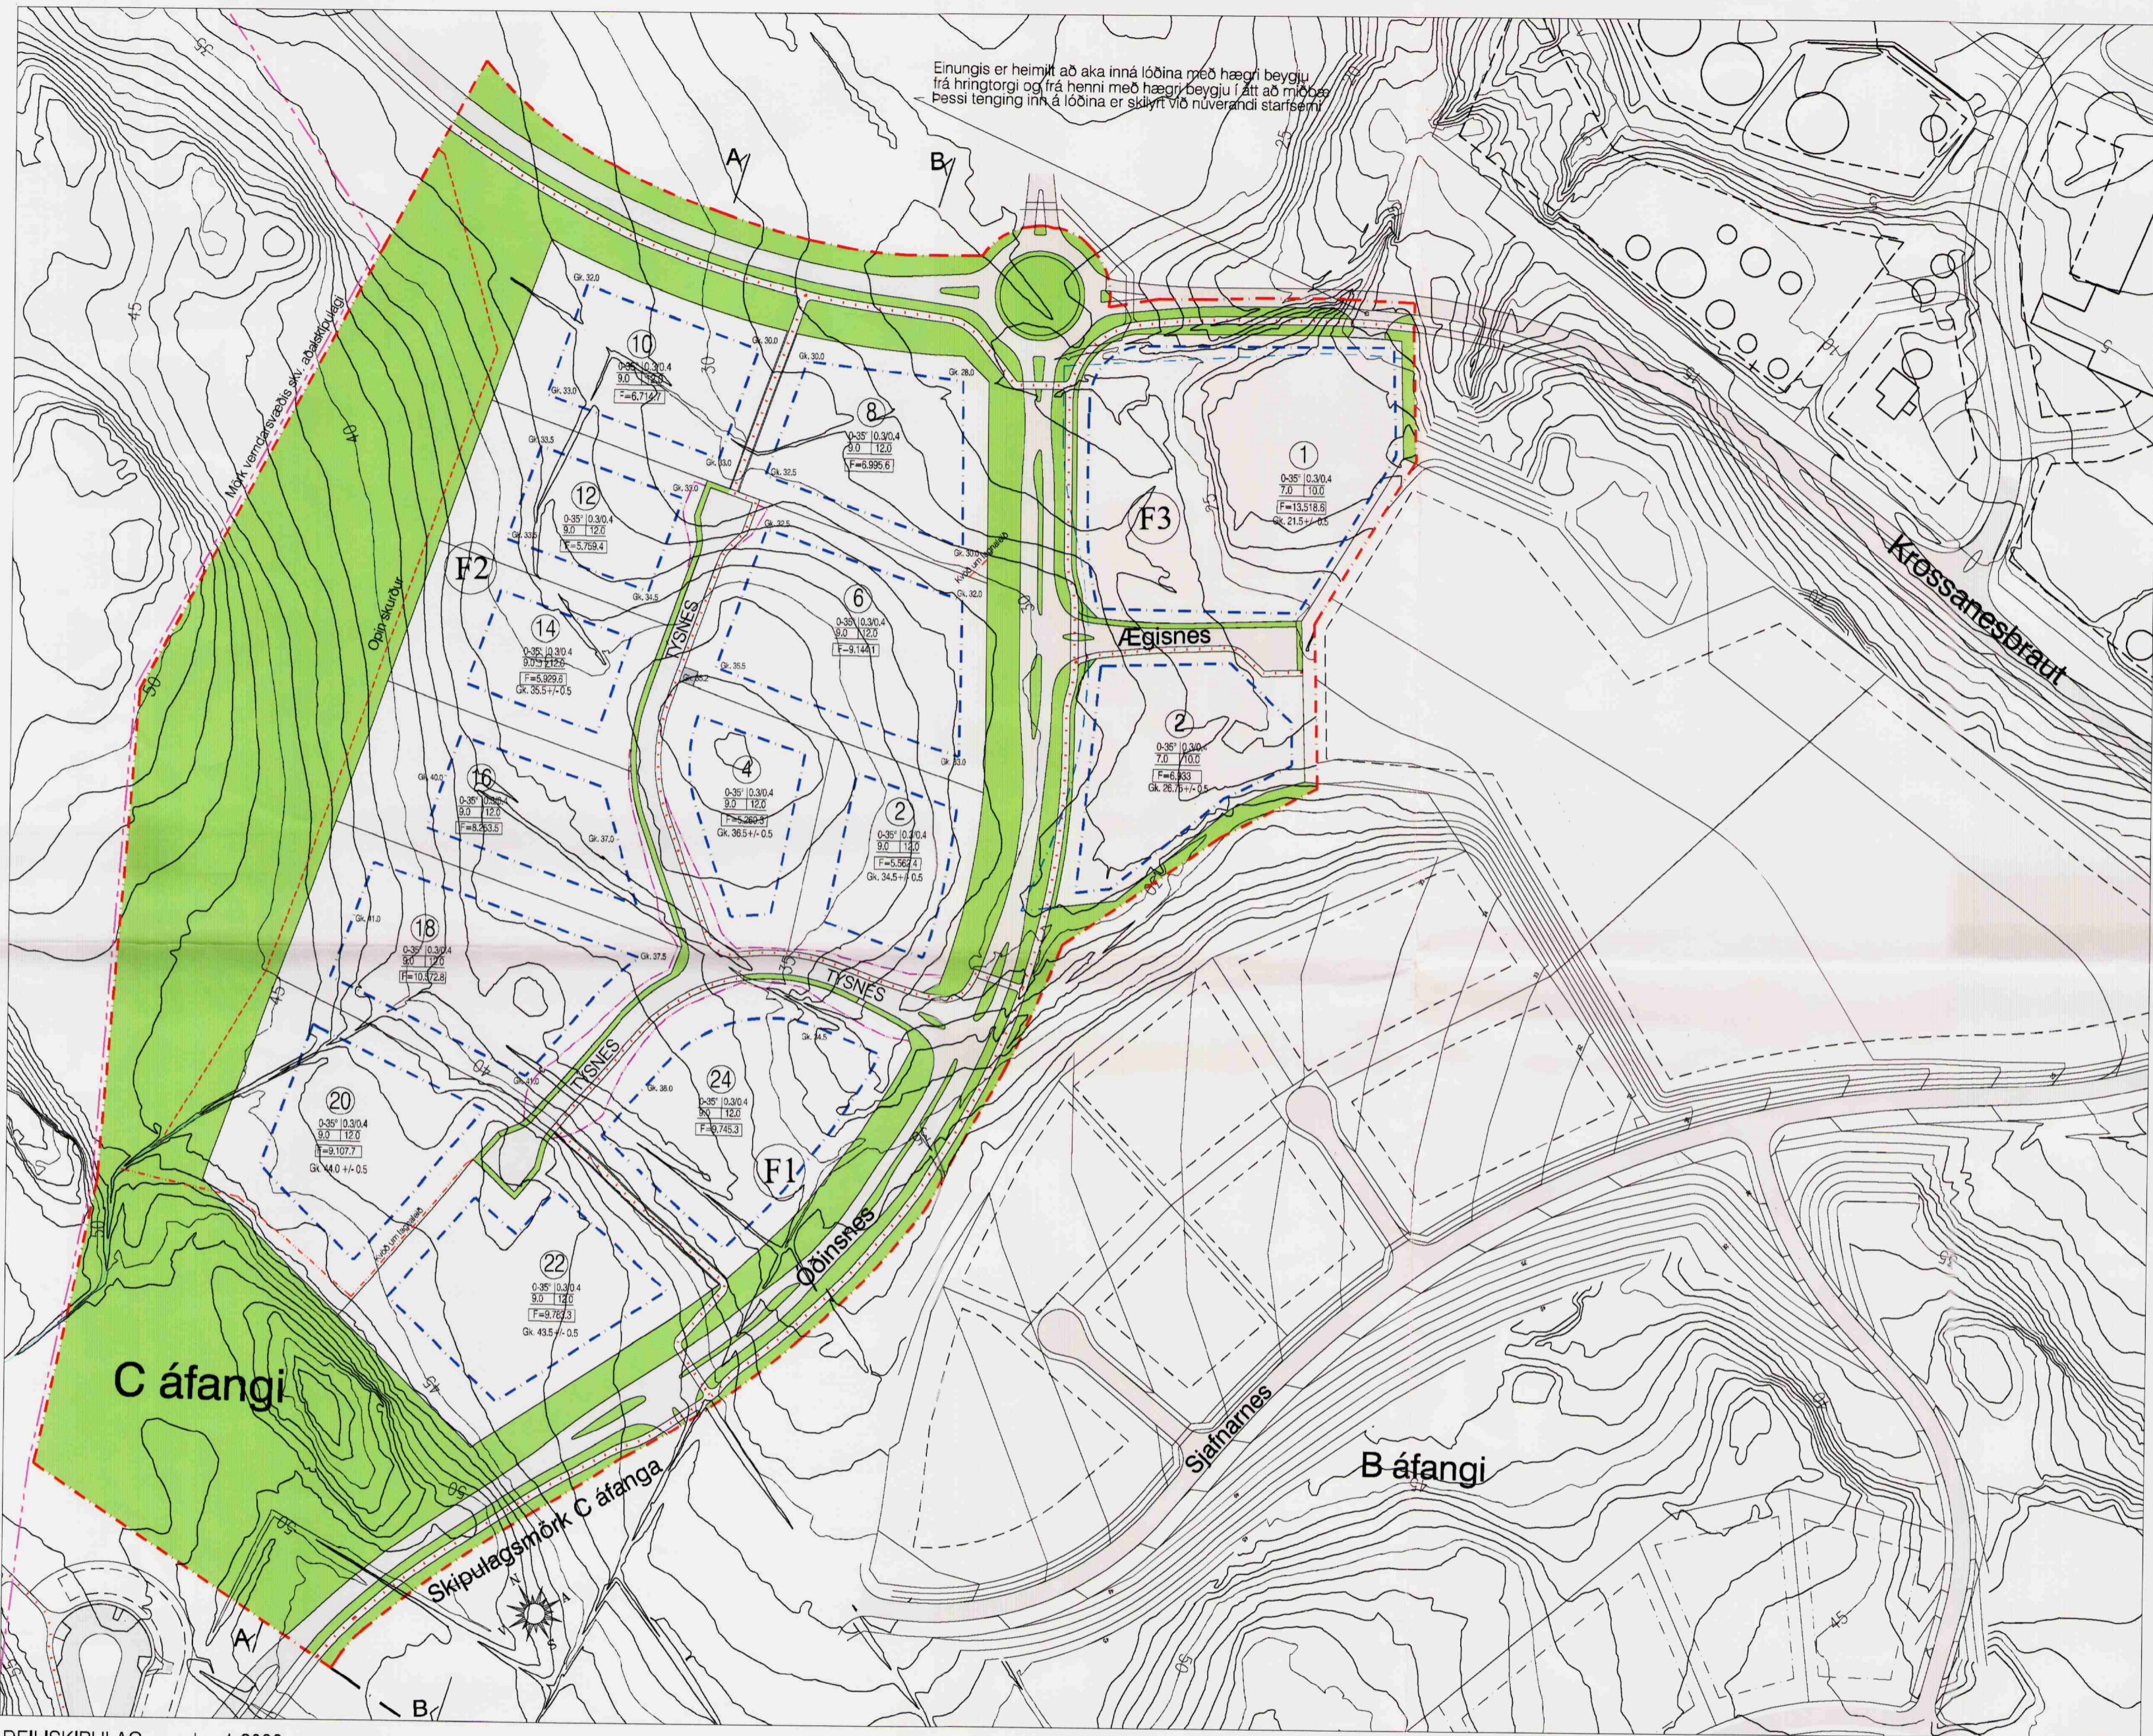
Einungis er heimilt að aka inná lóðina með hægri beygju frá hringtorgi og frá henni með hægri beygju í átt að miðbæ. Þessi tenging inn á lóðina er skilyrt við núverandi starfsemi

A
B
55
45
40
50
Mörk verndarsvæðis skv. aðalskipulagi
Opinn skurður
30
25

10
0-35° 0.3/0.4
9.0 12.0
F=6,712.7

8
0-35° 0.3/0.4
9.0 12.0
F=6,995.6

12
0-35° 0.3/0.4
9.0 12.0
F=5,759.4

F2

14
0-35° 0.3/0.4
9.0 12.0
F=5,929.6
Gk. 35.5 +/- 0.5

6
0-35° 0.3/0.4
9.0 12.0
F=9,144.1

TÝSNES

4
0-35° 0.3/0.4
9.0 12.0
F=5,260.5
Gk. 36.5 +/- 0.5

2
0-35° 0.3/0.4
9.0 12.0
F=5,562.4
Gk. 34.5 +/- 0.5

16
0-35° 0.3/0.4
9.0 12.0
F=8,253.5

18
0-35° 0.3/0.4
9.0 12.0
F=10,172.8

1
0-35° 0.3/0.4
7.0 10.0
F=13,518.6
Gk. 21.5 +/- 0.5

F3

Ægisnes

2
0-35° 0.3/0.4
7.0 10.0
F=6,333
Gk. 26.75 +/- 0.5

Krossanesbraut

TÝSNES
TÝSNES

24
0-35° 0.3/0.4
9.0 12.0
F=9,745.3

20
0-35° 0.3/0.4
9.0 12.0
F=9,107.7
Gk. 44.0 +/- 0.5

F1

22
0-35° 0.3/0.4
9.0 12.0
F=9,762.3
Gk. 43.5 +/- 0.5

Óðinsnes

C áfangi

Skipulagsmörk C áfanga

Sjafnarnes

B áfangi

A
B
N
S

DEILISKIPULAG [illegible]